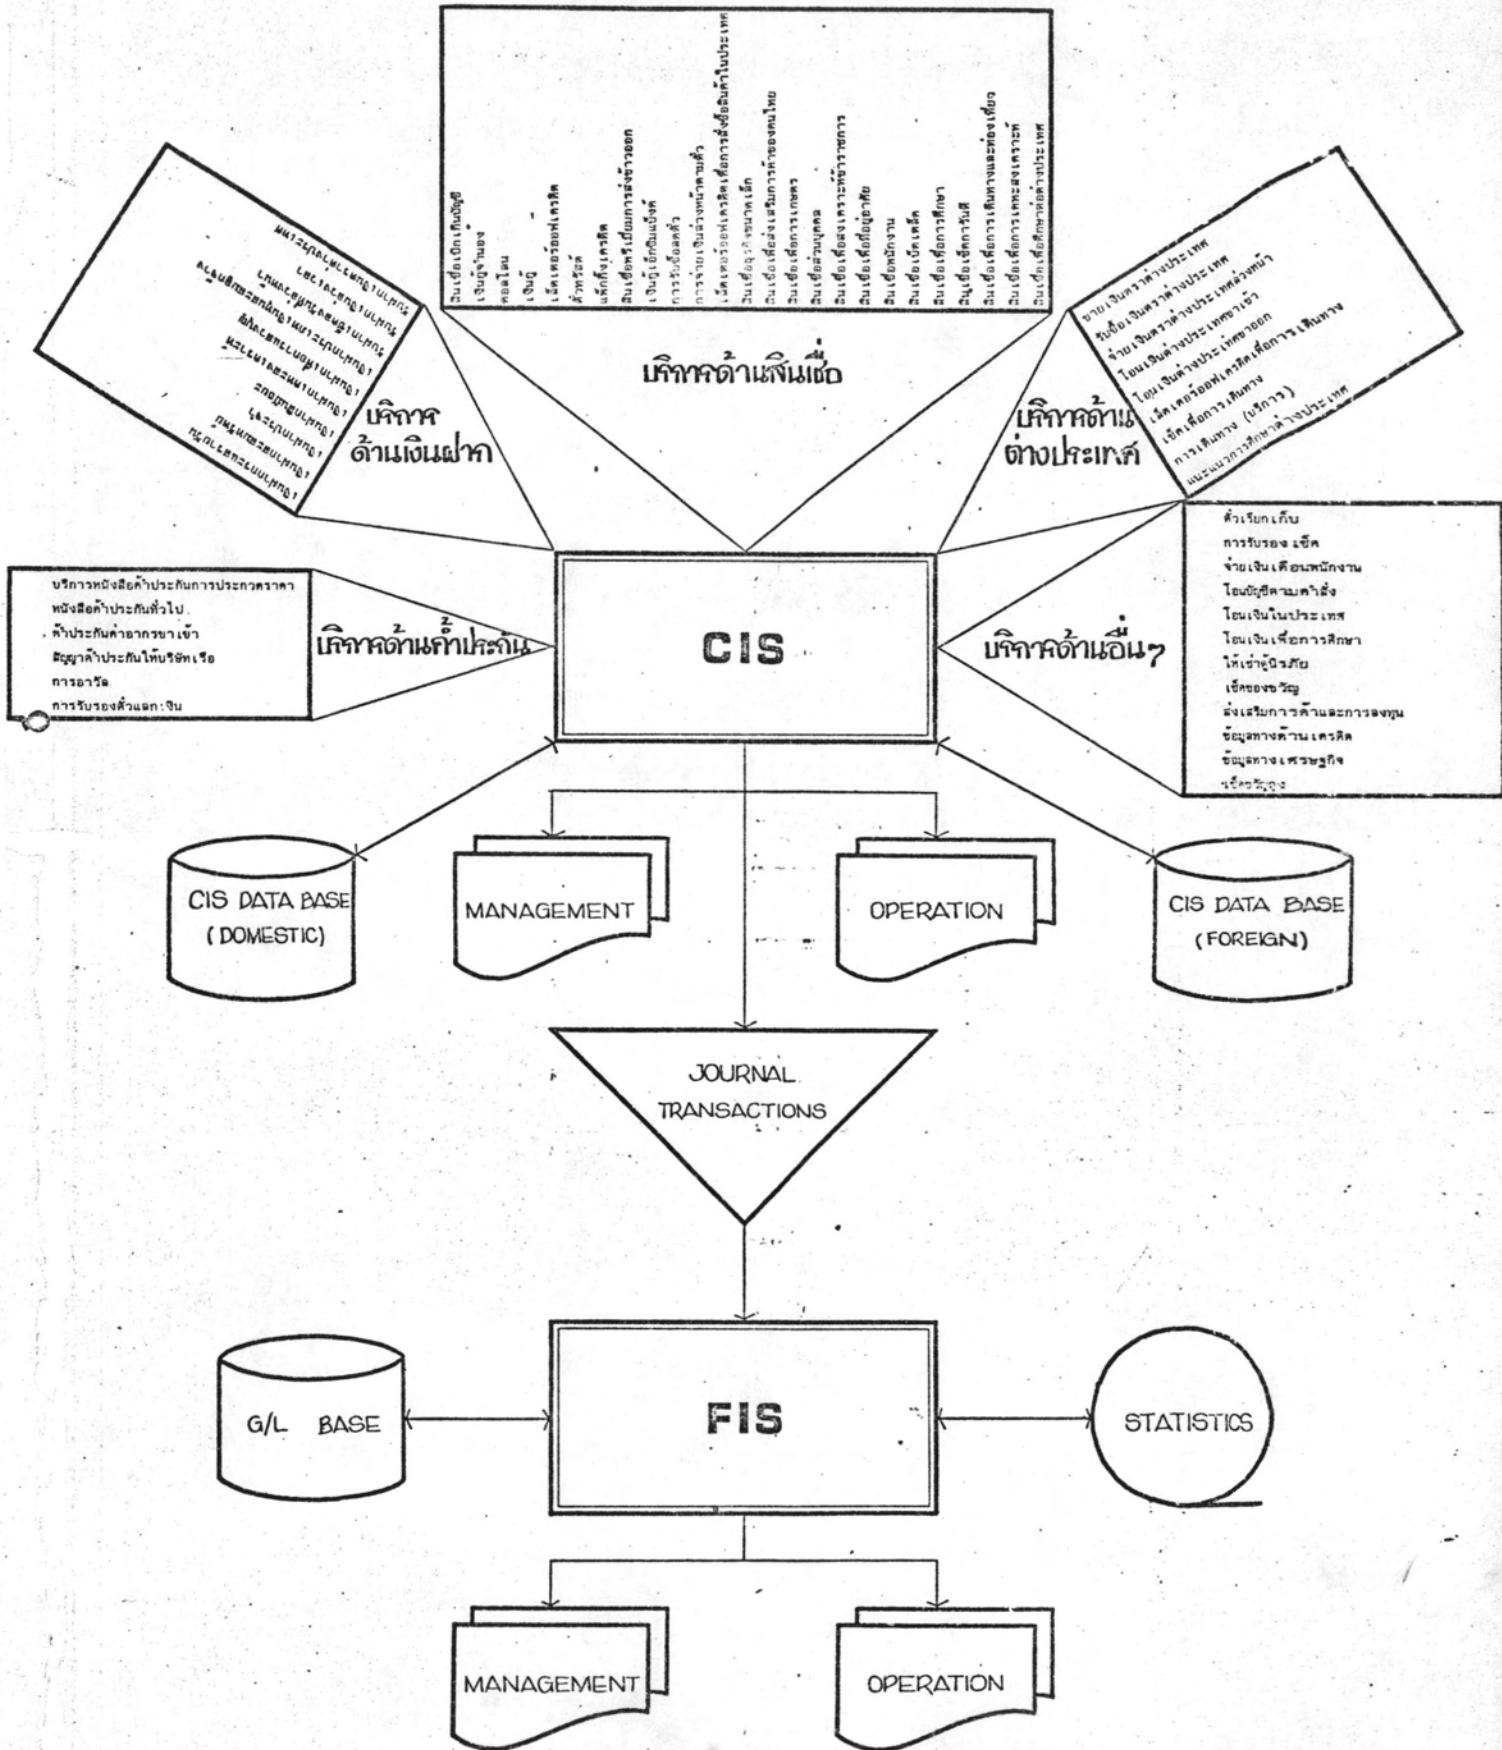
สินเชื่อเบิกเกินบัญชี
เงินกู้จำนอง
ตอลโลน
เงินกู้
เช็คเดอร์ออฟเครดิต
ตั๋วทรัสต์
แพ็คกิ้งเครดิต
สินเชื่อหรือเยี่ยมการส่งข้าวออก
เงินกู้เบิกเงินแบ๊งค์
การรับช่วงตั๋ว
การจ่ายเงินล่วงหน้าตามตั๋ว
เล็ตเตอร์ออฟเครดิตเพื่อการสั่งซื้อสินค้าในประเทศ
สินเชื่ออุตสาหกรรมขนาดเล็ก
สินเชื่อเพื่อส่งเสริมการค้าของคนไทย
สินเชื่อเพื่อการเกษตร
สินเชื่อส่วนบุคคล
สินเชื่อเพื่อสงเคราะห์ข้าราชการ
สินเชื่อเพื่อที่อยู่อาศัย
สินเชื่อพนักงาน
สินเชื่อเช็คเดบิต
สินเชื่อเพื่อการศึกษา
สินเชื่อเช็คการันตี
สินเชื่อเพื่อการเดินทางและท่องเที่ยว
สินเชื่อเพื่อการเคหะสงเคราะห์
สินเชื่อเพื่อศึกษาต่อต่างประเทศ

บริการด้านสินเชื่อ

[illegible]

บริการ ด้านเงินฝาก

ขายเงินตราต่างประเทศ
รับซื้อเงินตราต่างประเทศ
จ่ายเงินตราต่างประเทศล่วงหน้า
โอนเงินต่างประเทศขาเข้า
โอนเงินต่างประเทศขาออก
เล็ตเตอร์ออฟเครดิตเพื่อการเดินทาง
เช็คเพื่อการเดินทาง
เช็คเดินทาง (บริการ)
การเดินทาง การศึกษาต่างประเทศ
แนะแนวการศึกษาต่างประเทศ

บริการด้าน ต่างประเทศ

ตั๋วเรียกเก็บ
การรับรอง เช็ค
จ่ายเงินเดือนพนักงาน
โอนบัญชีตามคำสั่ง
โอนเงินในประเทศ
โอนเงินเพื่อการศึกษา
ให้เช่าตู้นิรภัย
เช็คของขวัญ
ส่งเสริมการค้าและการลงทุน
ข้อมูลทางด้านเครดิต
ข้อมูลทางเศรษฐกิจ
เช็คขวัญถุง

บริการด้านอื่นๆ

บริการหนังสือค้ำประกันการประกวดราคา
หนังสือค้ำประกันทั่วไป
ค้ำประกันค่าอากรขาเข้า
สัญญาค้ำประกันให้บริษัทเรือ
การอาวัล
การรับรองตั๋วแลกเงิน

บริการด้านค้ำประกัน

CIS

CIS DATA BASE (DOMESTIC)

MANAGEMENT

OPERATION

CIS DATA BASE (FOREIGN)

JOURNAL TRANSACTIONS

G/L BASE

FIS

STATISTICS

MANAGEMENT

OPERATION